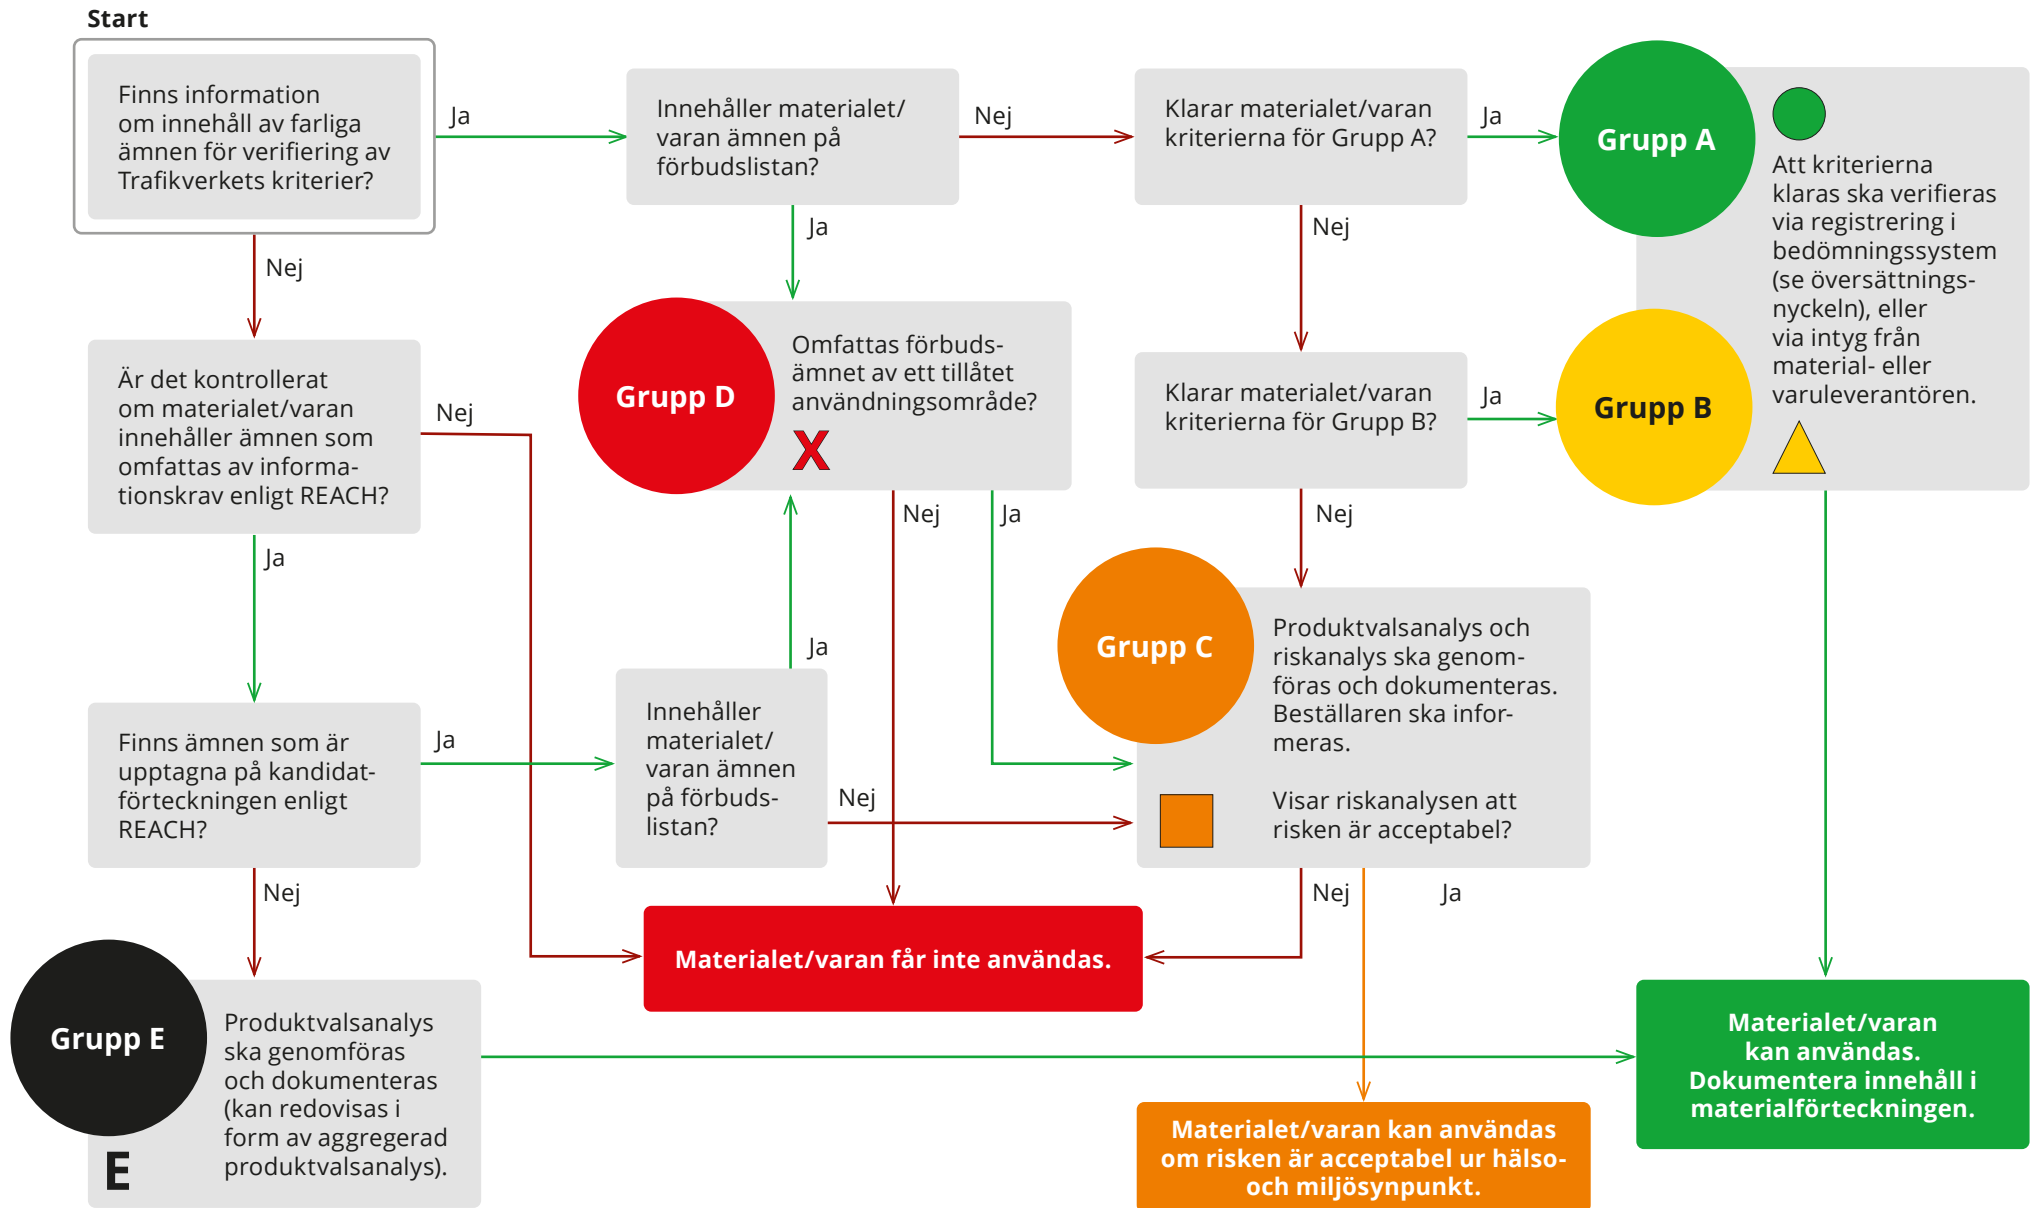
Start

Finns information om innehåll av farliga ämnen för verifiering av Trafikverkets kriterier?

Ja

Innehåller materialet/ varan ämnen på förbudslistan?

Nej

Klarar materialet/varan kriterierna för Grupp A?

Ja

Grupp A

Att kriterierna klaras ska verifieras via registrering i bedömningssystem (se översättningsnyckeln), eller via intyg från material- eller varuleverantören.

Nej

Ja

Nej

Är det kontrollerat om materialet/varan innehåller ämnen som omfattas av informationskrav enligt REACH?

Nej

Grupp D

Omfattas förbudsämnet av ett tillåtet användningsområde?

X

Klarar materialet/varan kriterierna för Grupp B?

Ja

Grupp B

Ja

Nej

Ja

Nej

Grupp C

Produktvalsanalys och riskanalys ska genomföras och dokumenteras. Beställaren ska informeras.

Ja

Innehåller materialet/ varan ämnen på förbudslistan?

Finns ämnen som är upptagna på kandidatförteckningen enligt REACH?

Ja

Nej

Visar riskanalysen att risken är acceptabel?

Nej

Nej

Ja

Materialet/varan får inte användas.

Grupp E

Produktvalsanalys ska genomföras och dokumenteras (kan redovisas i form av aggregerad produktvalsanalys).

E

Materialet/varan kan användas. Dokumentera innehåll i materialförteckningen.

Materialet/varan kan användas om risken är acceptabel ur hälso- och miljösynpunkt.